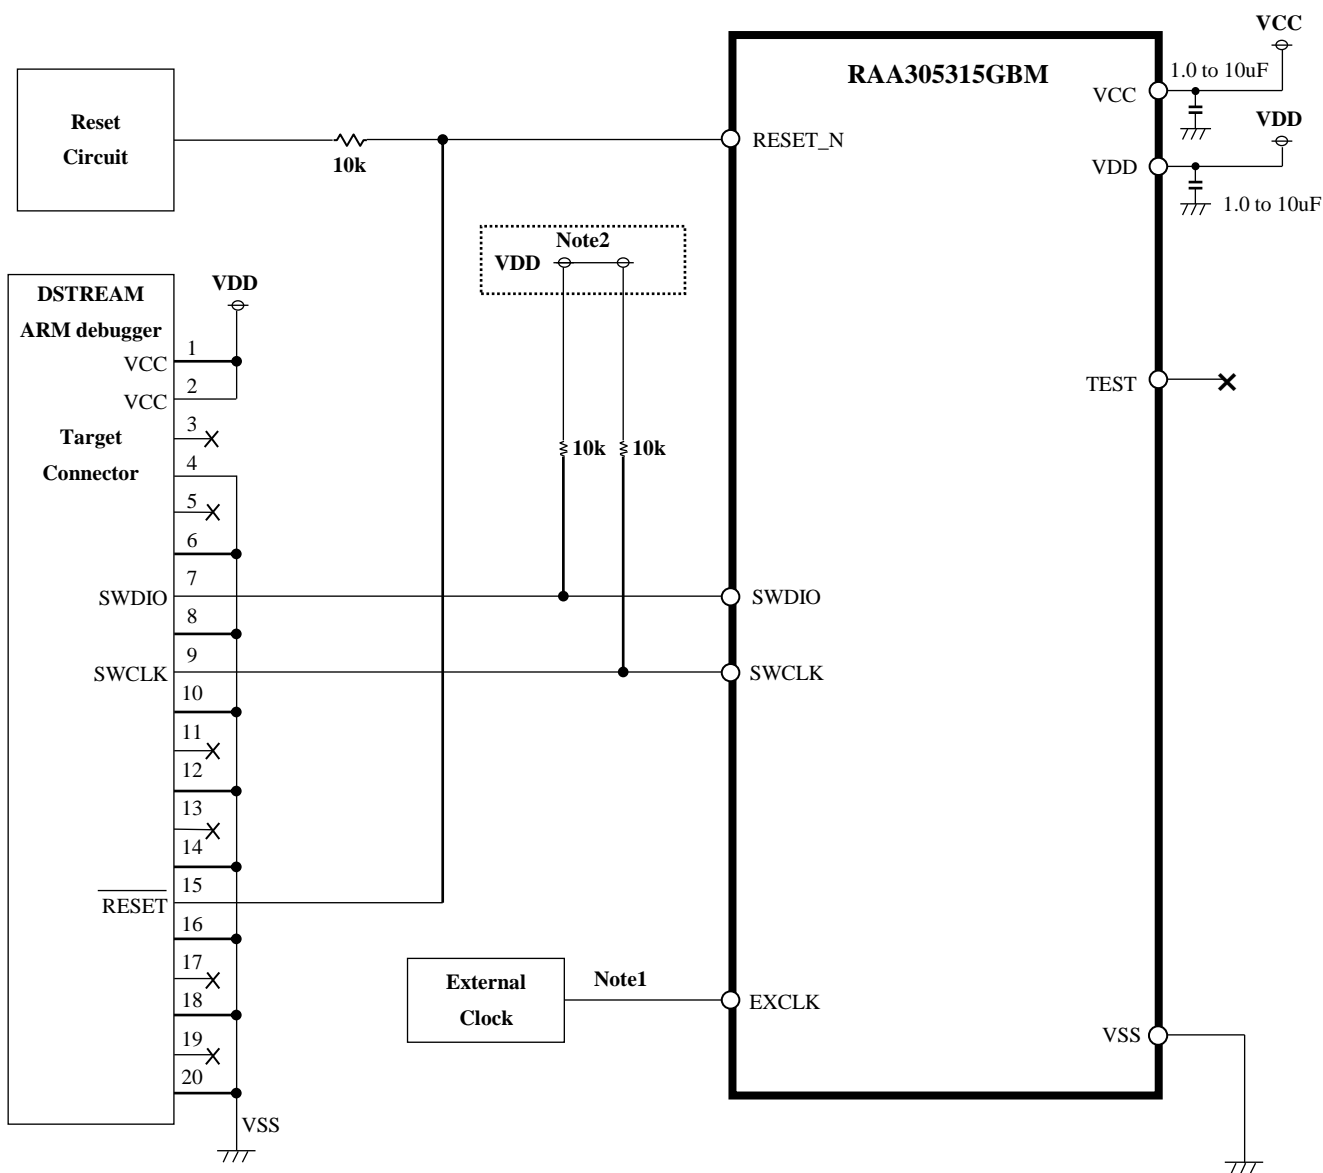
Reset Circuit

10k

RAA305315GBM

VCC

VCC

1.0 to 10uF

VDD

VDD

1.0 to 10uF

RESET_N

Note2

VDD

DSTREAM ARM debugger

VDD

1 VCC

2 VCC

Target Connector

3

4

5

6

7

SWDIO

8

9

SWCLK

10

11

12

13

14

15

$\overline{RESET}$

16

17

18

19

20

VSS

10k 10k

SWDIO

SWCLK

TEST

External Clock

Note1

EXCLK

VSS